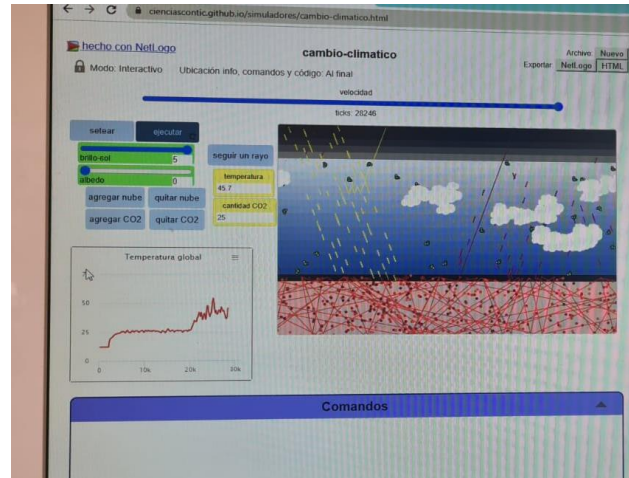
cienciascontic.github.io/simuladores/cambio-climatico.html

hecho con NetLogo

cambio-climatico

Archivo: Nuevo

Modo: Interactivo  Ubicación info, comandos y código: Al final

Exportar: NetLogo HTML

velocidad

ticks: 28246

setear

ejecutar

brillo-sol 5

albedo 0

seguir un rayo

temperatura
45.7

cantidad CO2
25

agregar nube

quitar nube

agregar CO2

quitar CO2

Temperatura global

50

25

0

0

10k

20k

30k

Comandos